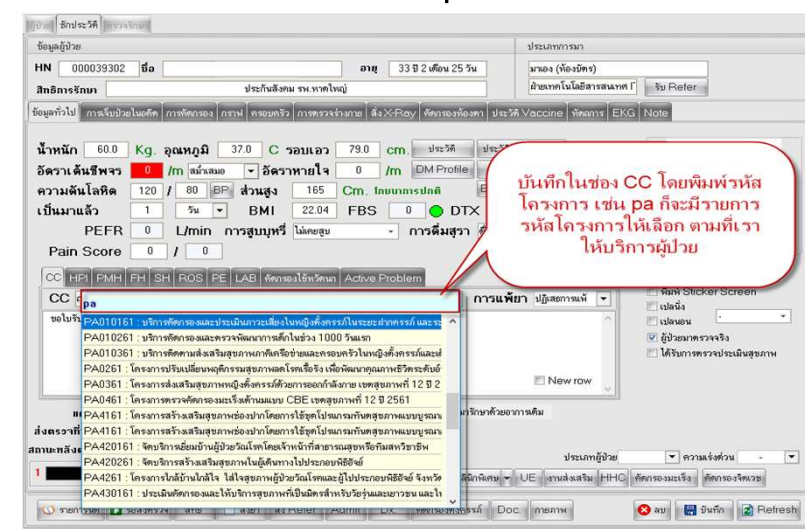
ซักประวัติ

ข้อมูลผู้ป่วย

HN 000039302 ชื่อ

อายุ 33 ปี 2 เดือน 25 วัน

สิทธิการรักษา ประกันสังคม รพ.หาดใหญ่

ประเภทการมา

มาเอง (ห้องบัตร)

ฝ่ายเทคโนโลยีสารสนเทศ

รับ Refer

ข้อมูลทั่วไป การเจ็บป่วยในอดีต การคัดกรอง กราฟ ครอบครัว การตรวจร่างกาย สั่ง X-Ray คัดกรองห้องตา ประวัติ Vaccine หัตถการ EKG Note

น้ำหนัก 60.0 Kg. อุณหภูมิ 37.0 C รอบเอว 79.0 cm. ประวัติ

อัตราเต้นชีพจร 0 /m สม่ำเสมอ อัตราหายใจ 0 /m DM Profile

ความดันโลหิต 120 / 80 BP ส่วนสูง 165 Cm. ไขมันการปกติ

เป็นมาแล้ว 1 วัน BMI 22.04 FBS 0 DTX

PEFR 0 L/min การสูบบุหรี่ ไม่สูบ การดื่มสุรา

Pain Score 0 / 0

บันทึกในช่อง CC โดยพิมพ์รหัสโครงการ เช่น pa ก็จะมีรายการรหัสโครงการให้เลือก ตามที่เราให้บริการผู้ป่วย

CC HPI PMH FH SH ROS PE LAB คัดกรองไข้หวัดนก Active Problem

CC pa

ขอใบรับ

PA010161 : บริการคัดกรองและประเมินภาวะเสี่ยงในหญิงตั้งครรภ์ในระยะฝากครรภ์ และร
PA010261 : บริการคัดกรองและตรวจพัฒนาการเด็กในช่วง 1000 วันแรก
PA010361 : บริการติดตามส่งเสริมสุขภาพภาคีเครือข่ายและครอบครัวในหญิงตั้งครรภ์และ
PA0261 : โครงการปรับเปลี่ยนพฤติกรรมสุขภาพลดโรคเรื้อรัง เพื่อพัฒนาคุณภาพชีวิตระดับอ
PA0361 : โครงการส่งเสริมสุขภาพหญิงตั้งครรภ์ด้วยการออกกำลังกาย เขตสุขภาพที่ 12 ปี 2
PA0461 : โครงการตรวจคัดกรองมะเร็งเต้านมแบบ CBE เขตสุขภาพที่ 12 ปี 2561
PA4161 : โครงการสร้างเสริมสุขภาพช่องปากโดยการใช้ชุดโปรแกรมทันตสุขภาพแบบบูรณ
PA4161 : โครงการสร้างเสริมสุขภาพช่องปากโดยการใช้ชุดโปรแกรมทันตสุขภาพแบบบูรณ
PA420161 : จัดบริการเยี่ยมบ้านผู้ป่วยโรคโดยเจ้าหน้าที่สาธารณสุขหรือทีมสหวิชาชีพ
PA420261 : จัดบริการสร้างเสริมสุขภาพในผู้พิการทางไปประกอบพิธีฮัจย์
PA4261 : โครงการใกล้บ้านใกล้ใจ ใส่ใจสุขภาพผู้ป่วยโรคและผู้ไปประกอบพิธีฮัจย์ จังหวั
PA430161 : ประเมินคัดกรองและให้บริการสุขภาพที่เป็นมิตรสำหรับวัยรุ่นและเยาวชน และใ

การแพ้ยา ปฏิเสธการแพ้

พิมพ์ Sticker Screen
เปลนั่ง
เปลนอน
ผู้ป่วยมาตรวจจริง
ได้รับการตรวจประเมินสุขภาพ

New row

รักษาด้วยอาการเดิม

ส่งตรวจที่

สถานะหลัง

ประเภทผู้ป่วย

ความเร่งด่วน

คลินิกพิเศษ UE งานส่งเสริม HHC คัดกรองมะเร็ง คัดกรองจิตเวช

รายการ

Doc ภาพถ่าย

ลบ บันทึก Refresh